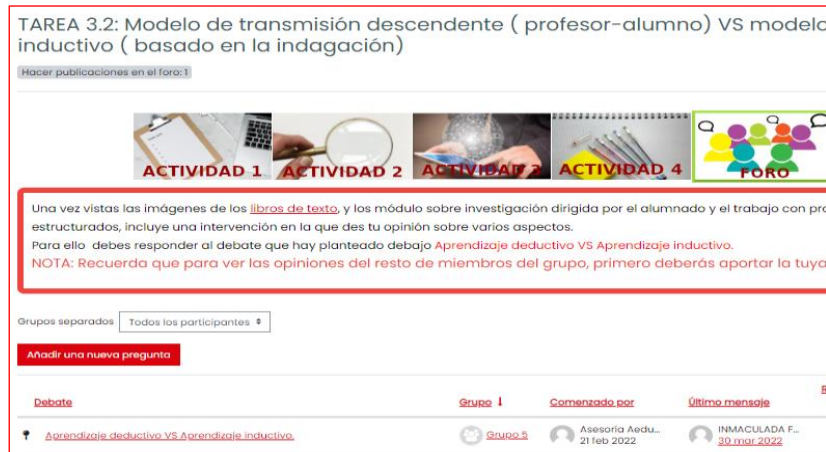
TAREA 3.2: Modelo de transmisión descendente ( profesor-alumno) VS modelo inductivo ( basado en la indagación)

Hacer publicaciones en el foro: 1

ACTIVIDAD 1 ACTIVIDAD 2 ACTIVIDAD 3 ACTIVIDAD 4 FORO

Una vez vistas las imágenes de los libros de texto, y los módulo sobre investigación dirigida por el alumnado y el trabajo con pro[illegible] estructurados, incluye una intervención en la que des tu opinión sobre varios aspectos.
Para ello debes responder al debate que hay planteado debajo Aprendizaje deductivo VS Aprendizaje inductivo.
NOTA: Recuerda que para ver las opiniones del resto de miembros del grupo, primero deberás aportar la tuya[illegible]

Grupos separados Todos los participantes

Añadir una nueva pregunta

| Debate | Grupo ↓ | Comenzado por | Último mensaje | R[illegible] |
|---|---|---|---|---|
| Aprendizaje deductivo VS Aprendizaje inductivo. | Grupo 5 | Asesoria Aedu... 21 feb 2022 | INMACULADA F... 30 mar 2022 | |